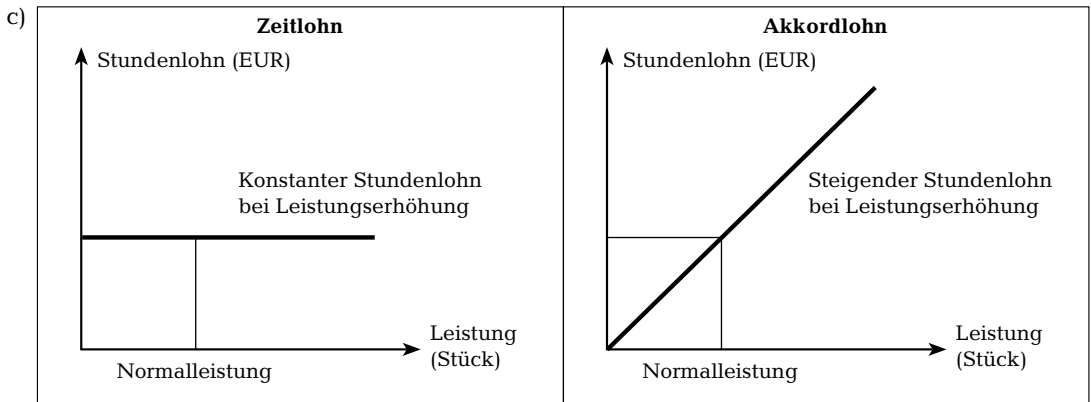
c)

| Zeitlohn | Akkordlohn |
|---|---|
| Stundenlohn (EUR) Konstanter Stundenlohn bei Leistungserhöhung Leistung (Stück) Normalleistung | Stundenlohn (EUR) Steigender Stundenlohn bei Leistungserhöhung Leistung (Stück) Normalleistung |